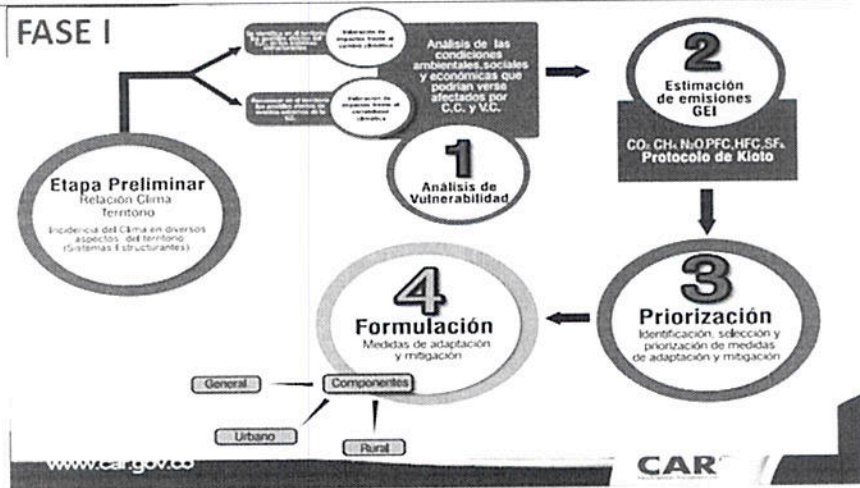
FASE I

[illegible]

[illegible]

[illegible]

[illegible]

Análisis de las condiciones ambientales, sociales y económicas que podrían verse afectados por C.C. y V.C.

1
Análisis de Vulnerabilidad

2
Estimación de emisiones GEI

$CO_2$ $CH_4$ $N_2O$, PFC, HFC, $SF_6$
Protocolo de Kioto

Etapa Preliminar
Relación Clima Territorio
Incidencia del Clima en diversos aspectos del territorio (Sistemas Estructurantes)

3
Priorización
Identificación, selección y priorización de medidas de adaptación y mitigación

4
Formulación
Medidas de adaptación y mitigación

General
Componentes
Urbano
Rural

www.car.gov.co

CAR